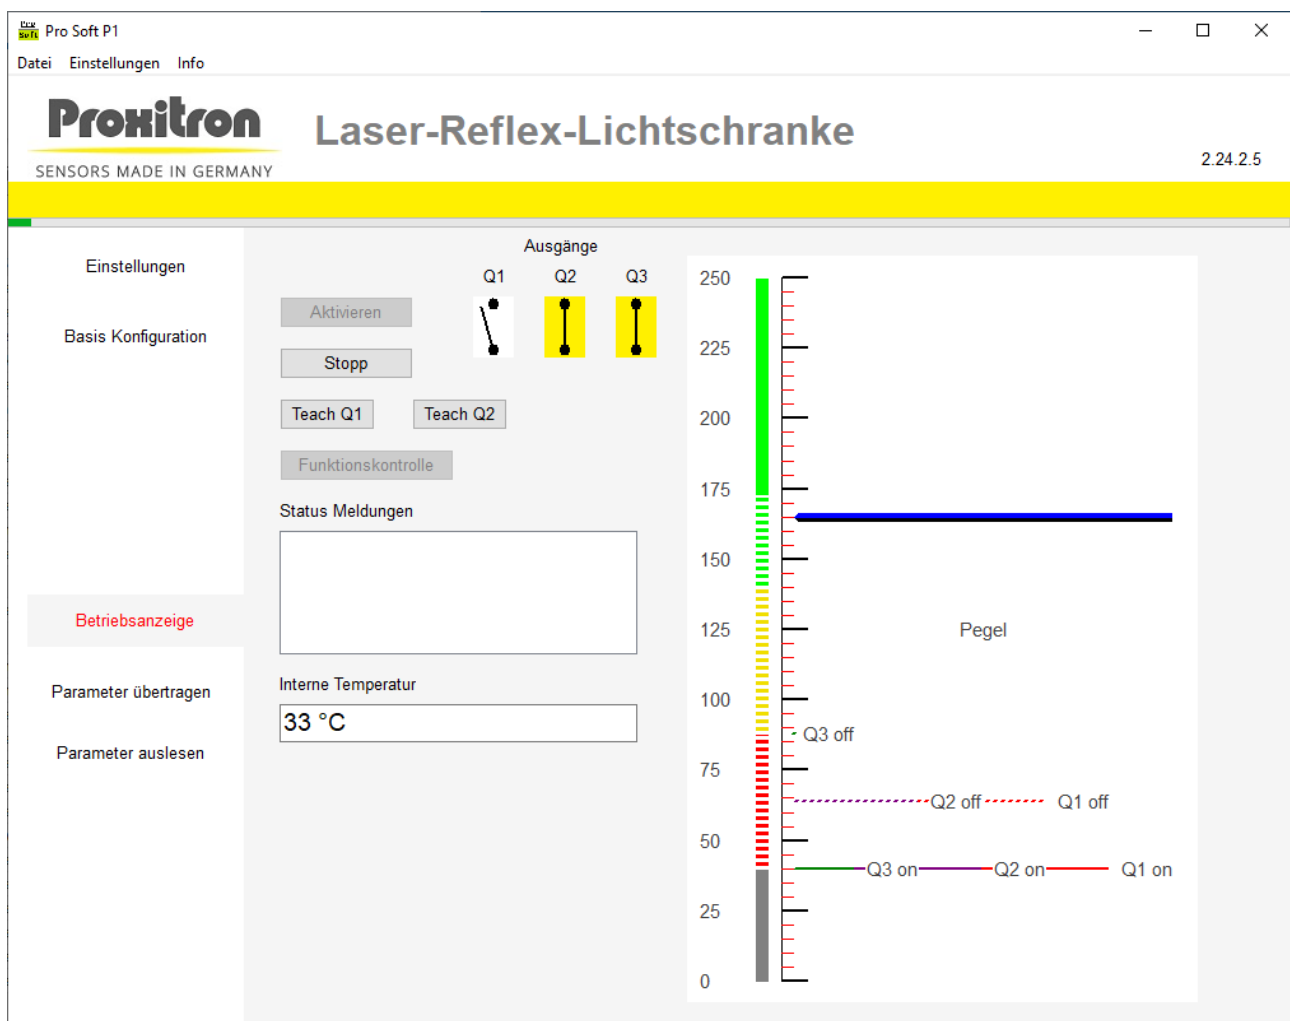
Pro Soft Pro Soft P1

Datei Einstellungen Info

Proxitron
SENSORS MADE IN GERMANY

Laser-Reflex-Lichtschranke

2.24.2.5

Einstellungen

Basis Konfiguration

Betriebsanzeige

Parameter übertragen

Parameter auslesen

Ausgänge
Q1 Q2 Q3

Aktivieren

Stopp

Teach Q1 Teach Q2

Funktionskontrolle

Status Meldungen

Interne Temperatur

33 °C

250
225
200
175
150
125
100
75
50
25
0

Pegel

Q3 off

Q2 off Q1 off

Q3 on Q2 on Q1 on